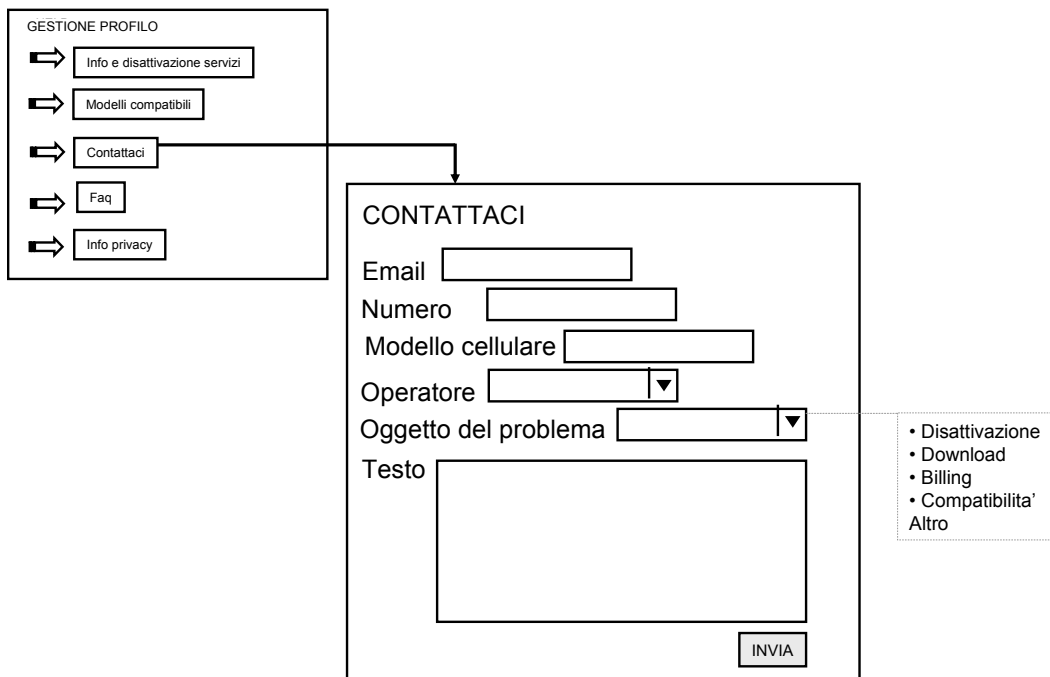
GESTIONE PROFILO

Info e disattivazione servizi

Modelli compatibili

Contattaci

Faq

Info privacy

CONTATTACI

Email

Numero

Modello cellulare

Operatore

Oggetto del problema

Testo

INVIA

• Disattivazione
• Download
• Billing
• Compatibilita'
Altro